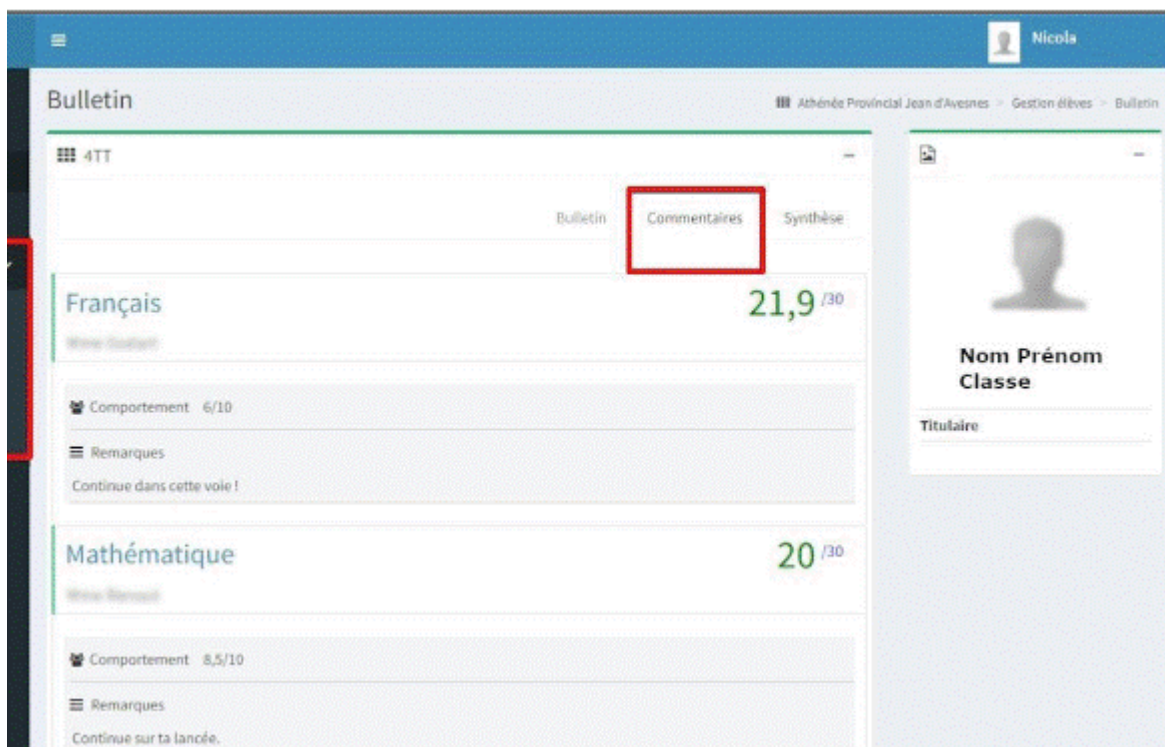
Nicola

Bulletin

Athénée Provincial Jean d'Avesnes > Gestion élèves > Bulletin

4TT

Bulletin Commentaires Synthèse

Français 21,9 /30

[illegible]

Comportement 6/10

Remarques

Continue dans cette voie !

Mathématique 20 /30

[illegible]

Comportement 8,5/10

Remarques

Continue sur ta lancée.

Nom Prénom
Classe

Titulaire